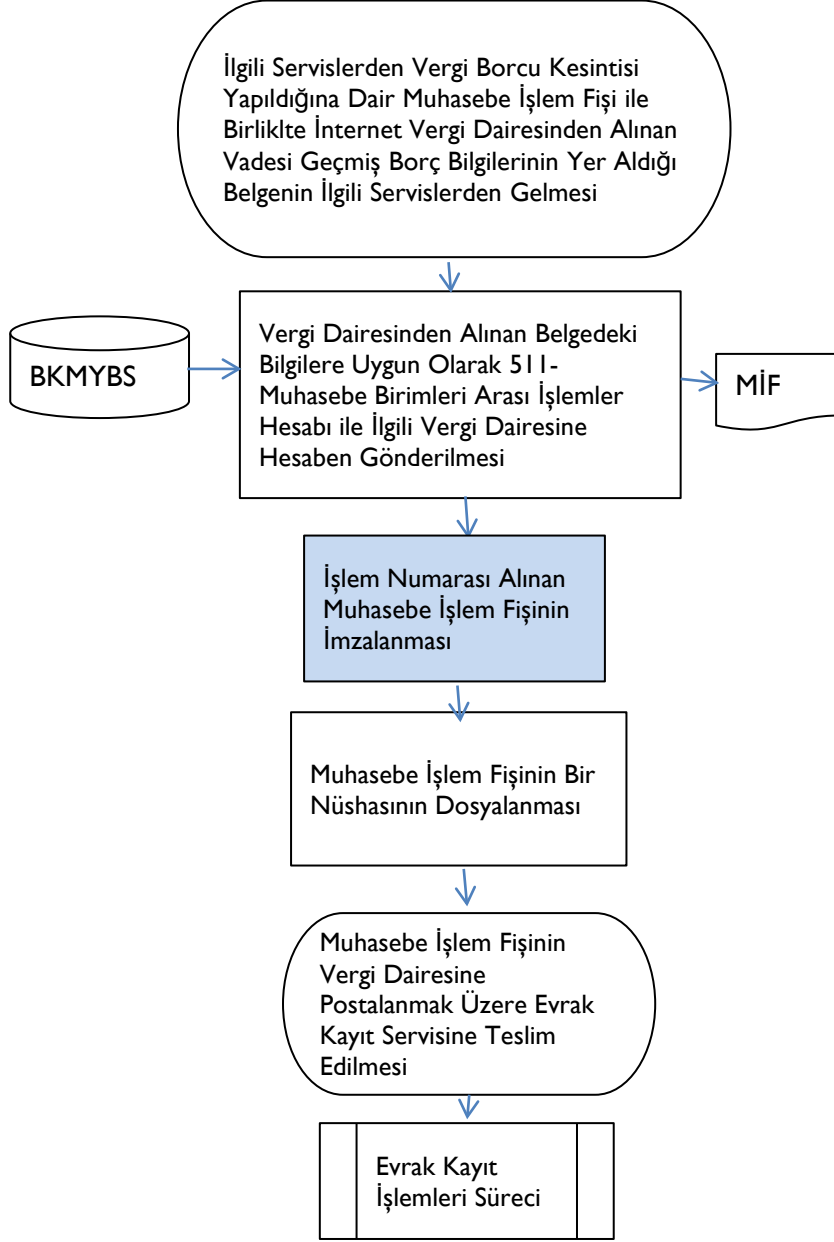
İlgili Servislerden Vergi Borcu Kesintisi Yapıldığına Dair Muhasebe İşlem Fişi ile Birliklte İnternet Vergi Dairesinden Alınan Vadesi Geçmiş Borç Bilgilerinin Yer Aldığı Belgenin İlgili Servislerden Gelmesi

BKMYBS

Vergi Dairesinden Alınan Belgedeki Bilgilere Uygun Olarak 511-Muhasebe Birimleri Arası İşlemler Hesabı ile İlgili Vergi Dairesine Hesaben Gönderilmesi

MİF

İşlem Numarası Alınan Muhasebe İşlem Fişinin İmzalanması

Muhasebe İşlem Fişinin Bir Nüshasının Dosyalanması

Muhasebe İşlem Fişinin Vergi Dairesine Postalanmak Üzere Evrak Kayıt Servisine Teslim Edilmesi

Evrak Kayıt İşlemleri Süreci